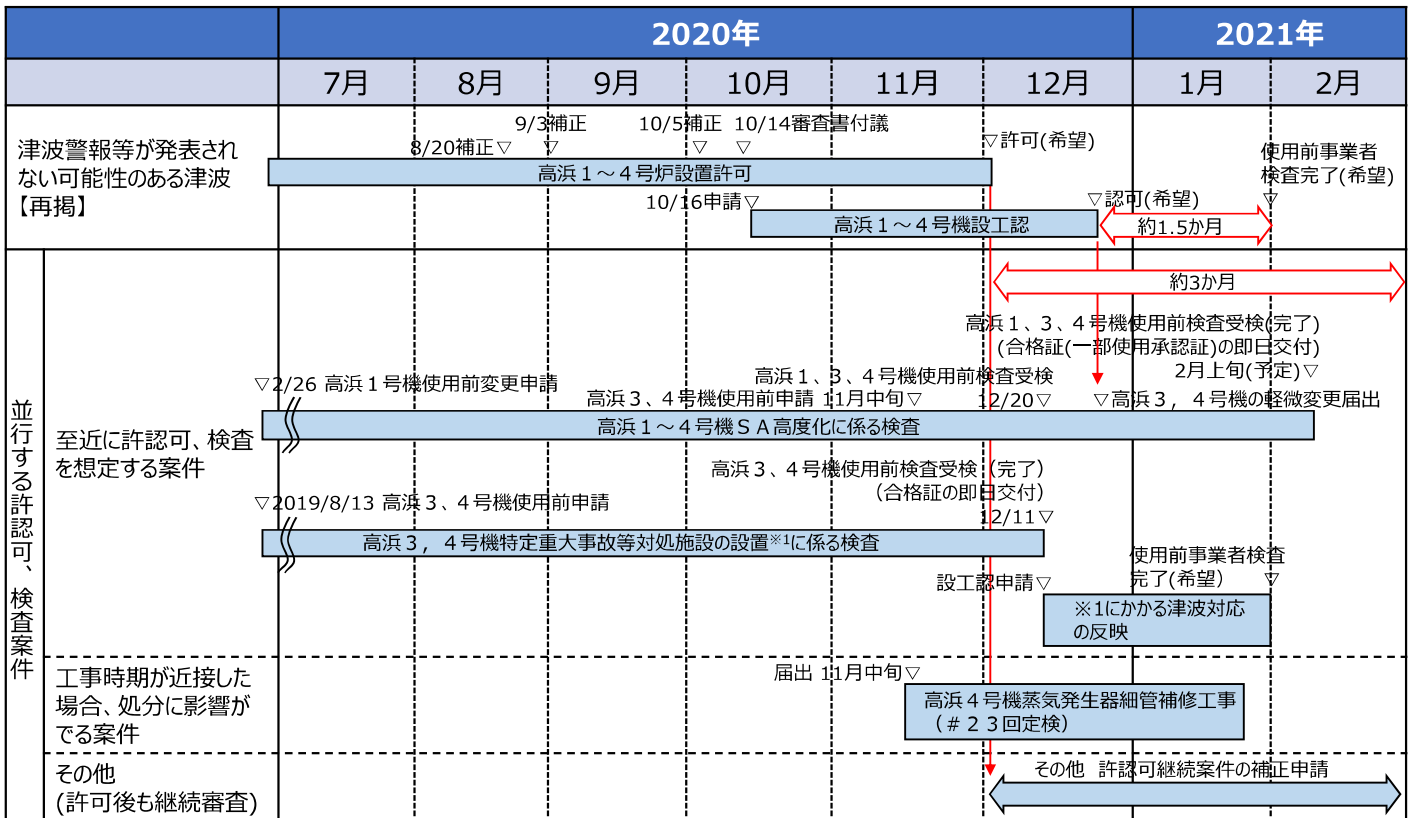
| | 2020年 | | | | | | 2021年 | |
|---|---|---|---|---|---|---|---|---|
| | 7月 | 8月 | 9月 | 10月 | 11月 | 12月 | 1月 | 2月 |

津波警報等が発表されない可能性のある津波【再掲】

9/3補正 ▽
10/5補正 ▽
10/14審査書付議 ▽
8/20補正▽
▽許可(希望)
高浜１～４号炉設置許可
使用前事業者検査完了(希望) ▽
10/16申請▽
▽認可(希望)
高浜１～４号機設工認
約1.5か月

並行する許認可、検査案件

至近に許認可、検査を想定する案件

約3か月
高浜１、３、４号機使用前検査受検(完了)
(合格証(一部使用承認証)の即日交付)
2月上旬(予定)▽
▽2/26 高浜１号機使用前変更申請
高浜１、３、４号機使用前検査受検
高浜３、４号機使用前申請 11月中旬▽
12/20▽
▽高浜３，４号機の軽微変更届出
高浜１～４号機ＳＡ高度化に係る検査
高浜３、４号機使用前検査受検（完了）
（合格証の即日交付）
▽2019/8/13 高浜３、４号機使用前申請
12/11▽
高浜３，４号機特定重大事故等対処施設の設置※1に係る検査
使用前事業者検査完了(希望) ▽
設工認申請▽
※1にかかる津波対応の反映

工事時期が近接した場合、処分に影響がでる案件

届出 11月中旬▽
高浜４号機蒸気発生器細管補修工事（＃２３回定検）

その他
(許可後も継続審査)

その他 許認可継続案件の補正申請